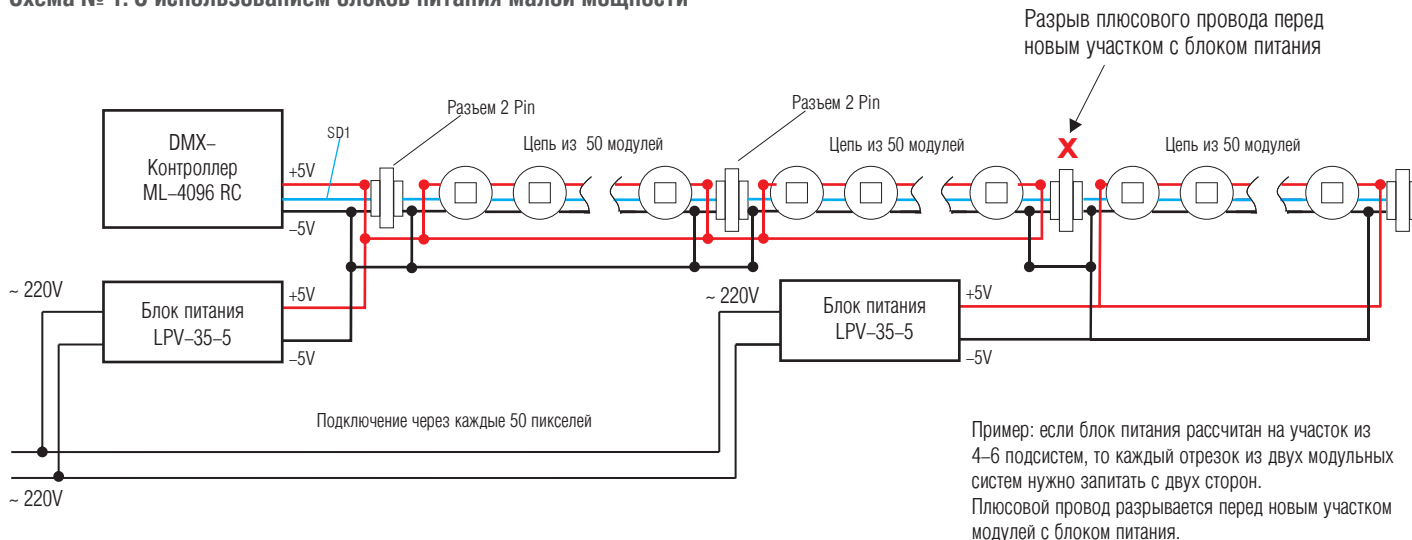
Схема № 1. С использованием блоков питания малой мощности

Разрыв плюсового провода перед новым участком с блоком питания

DMX–Контроллер ML–4096 RC

SD1

+5V

–5V

Разъем 2 Pin

Цепь из 50 модулей

Разъем 2 Pin

Цепь из 50 модулей

X

Цепь из 50 модулей

~ 220V

Блок питания LPV–35–5

+5V

–5V

~ 220V

Блок питания LPV–35–5

+5V

–5V

Подключение через каждые 50 пикселей

~ 220V

Пример: если блок питания рассчитан на участок из 4–6 подсистем, то каждый отрезок из двух модульных систем нужно запитать с двух сторон.
Плюсовой провод разрывается перед новым участком модулей с блоком питания.